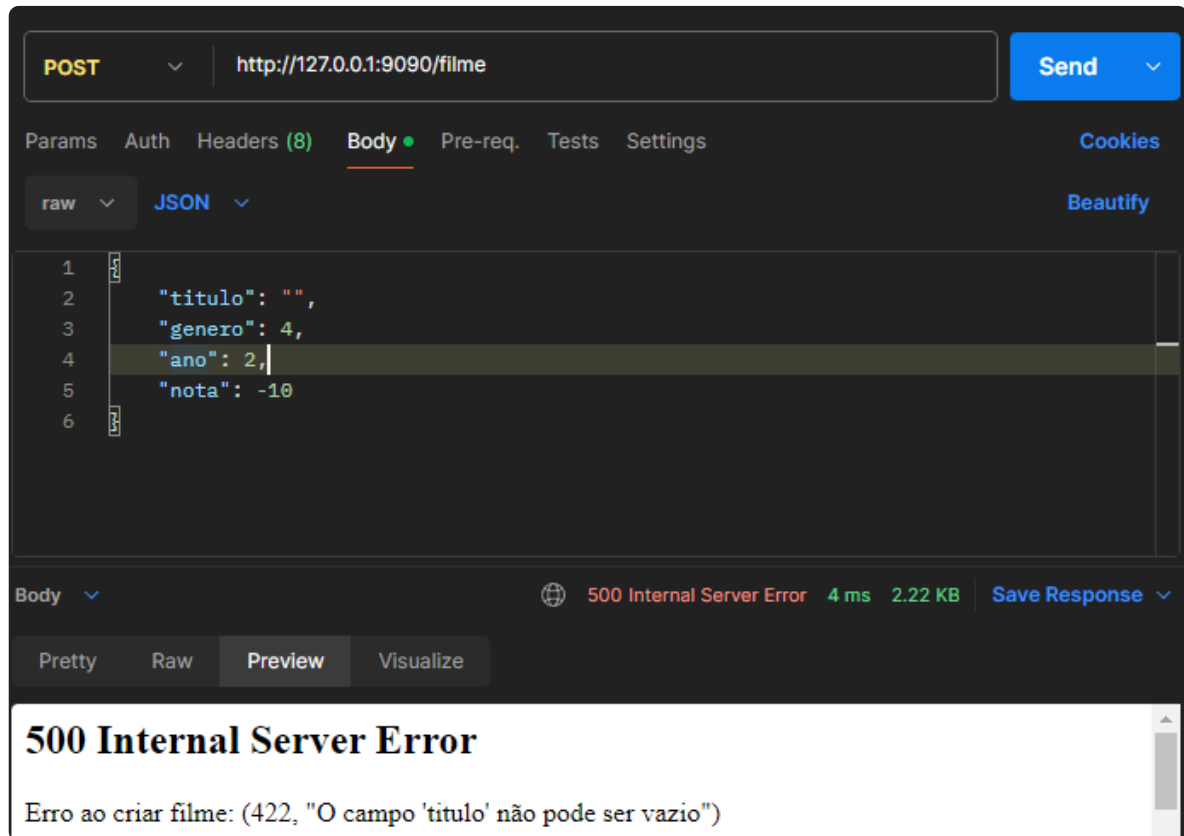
POST http://127.0.0.1:9090/filme Send

Params Auth Headers (8) Body Pre-req. Tests Settings Cookies

raw JSON Beautify

1 {
2 "titulo": "",
3 "genero": 4,
4 "ano": 2,
5 "nota": -10
6 }

Body 500 Internal Server Error 4 ms 2.22 KB Save Response

Pretty Raw Preview Visualize

500 Internal Server Error

Erro ao criar filme: (422, "O campo 'titulo' não pode ser vazio")